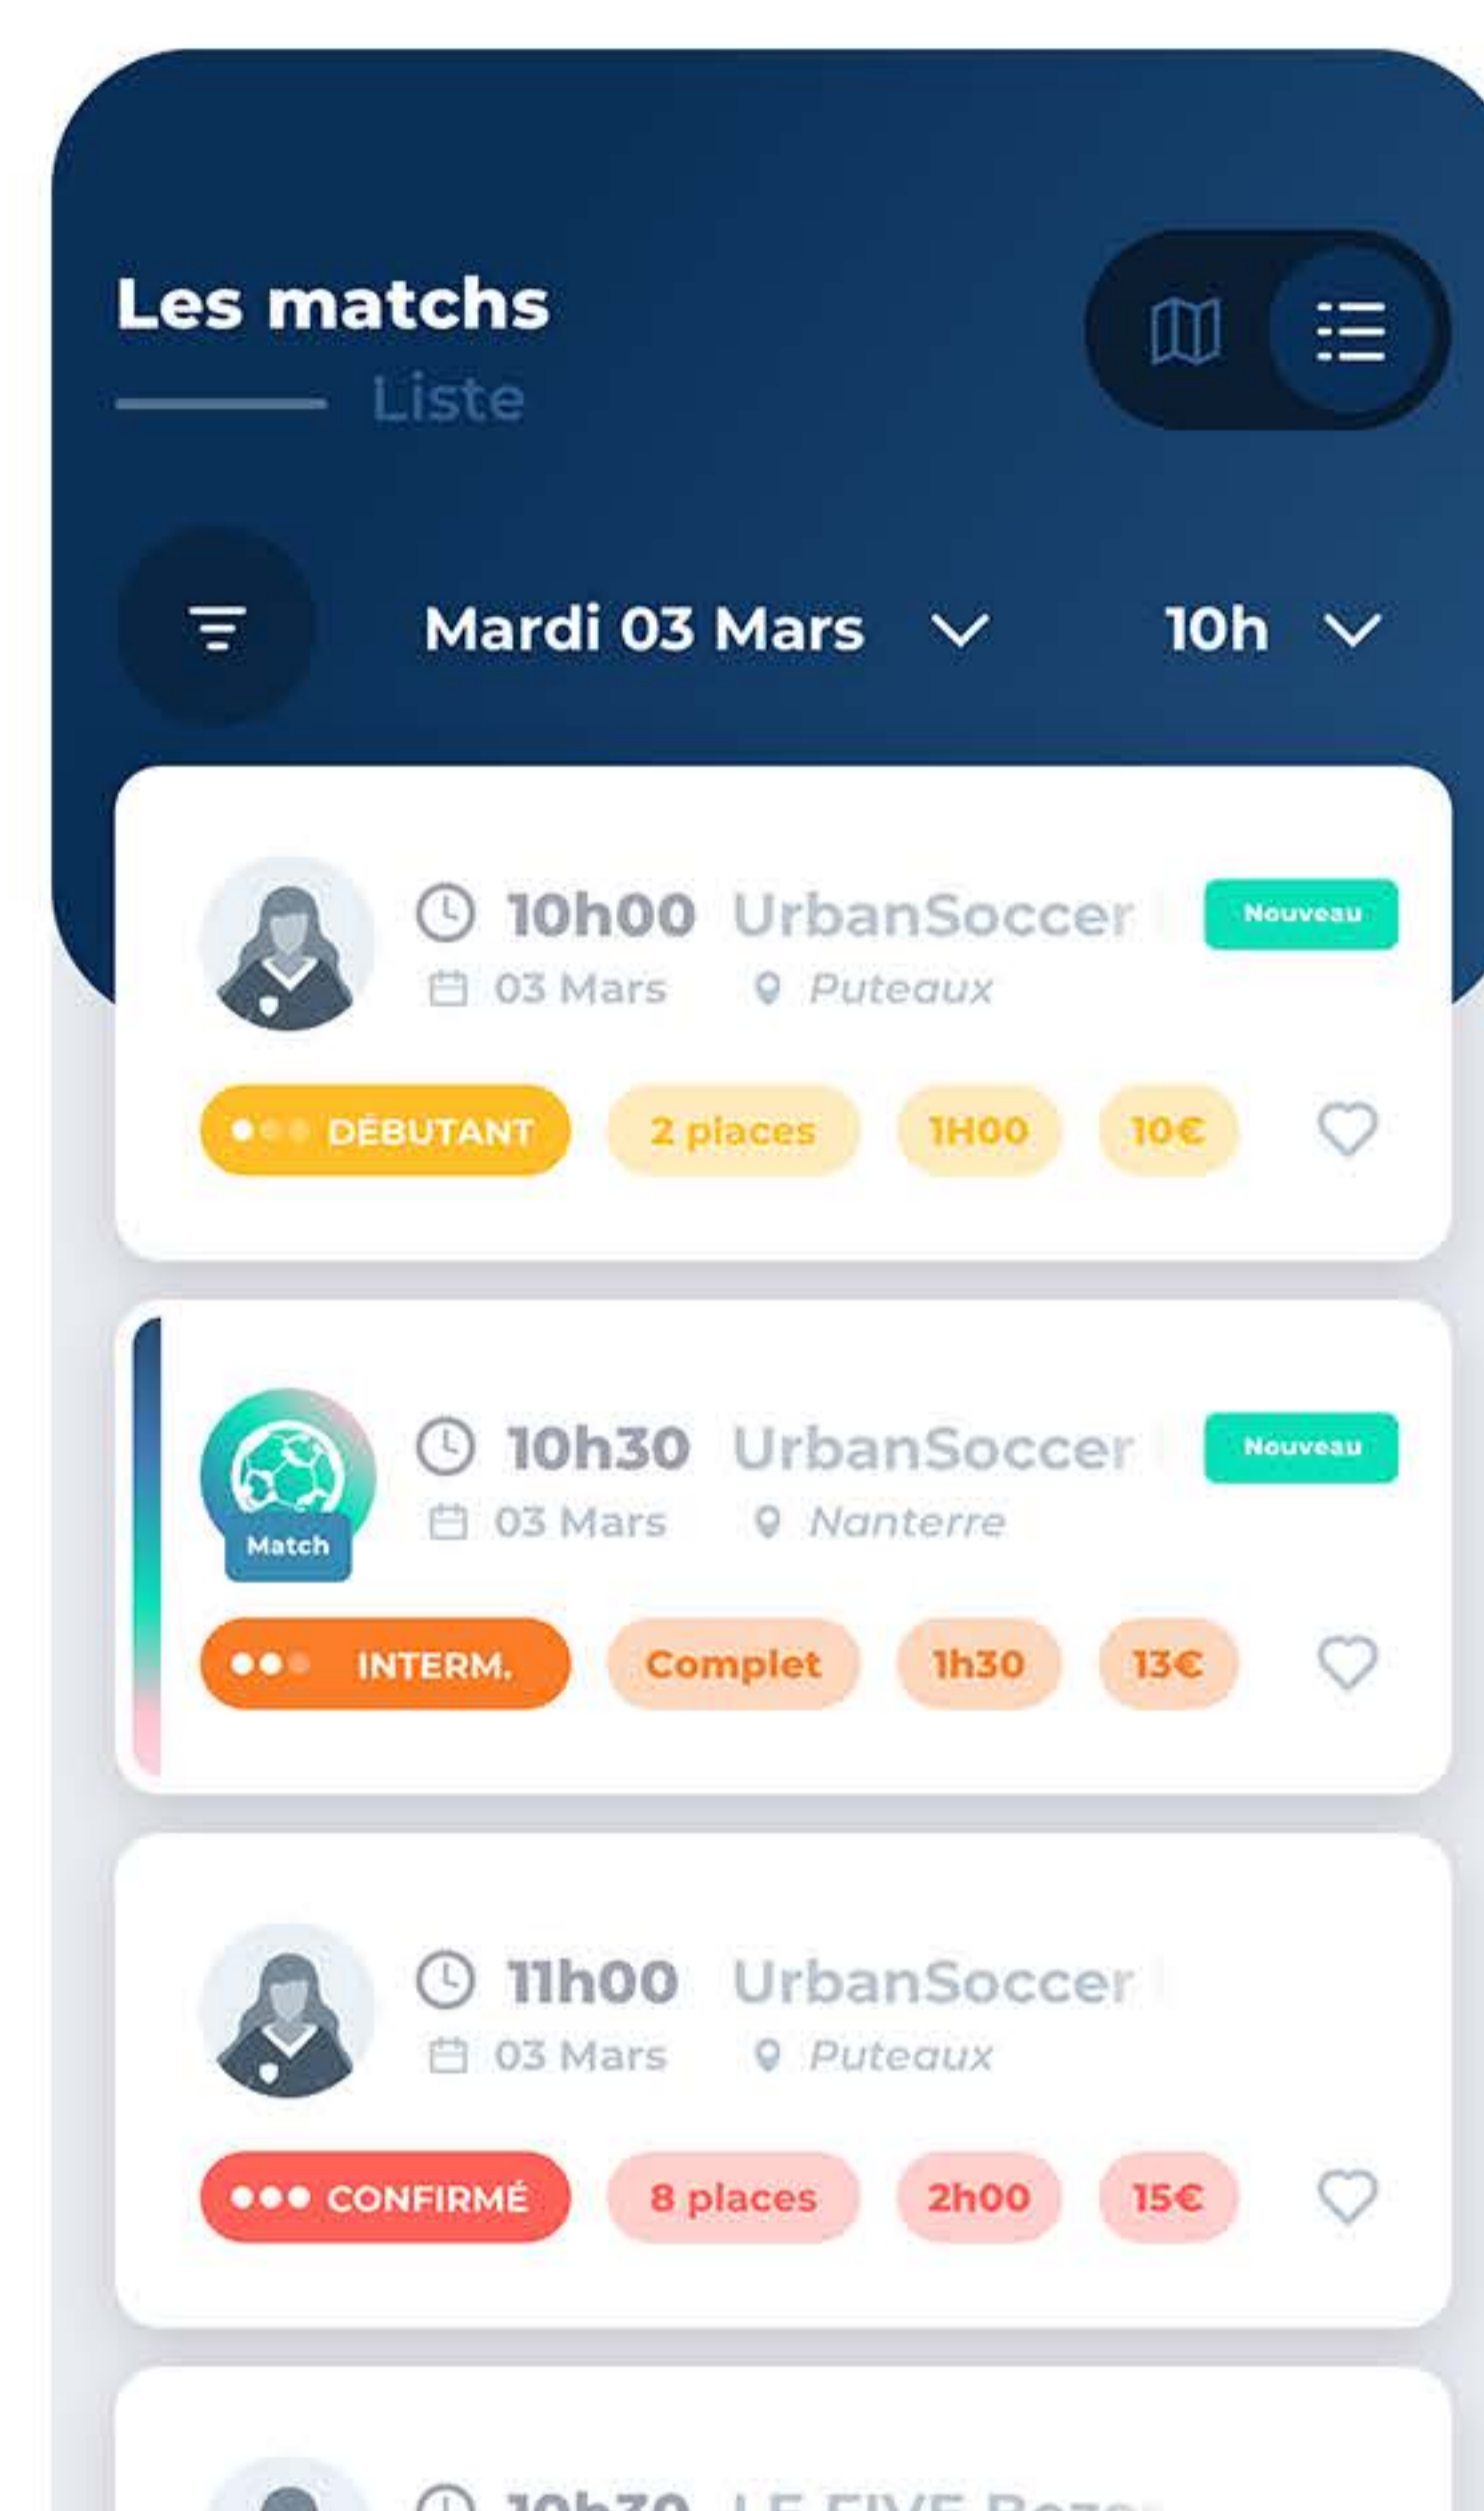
Les matchs
Liste

Mardi 03 Mars
10h

10h00 UrbanSoccer
Nouveau
03 Mars
Puteaux
DÉBUTANT
2 places
1H00
10€

Match
10h30 UrbanSoccer
Nouveau
03 Mars
Nanterre
INTERM.
Complet
1h30
13€

11h00 UrbanSoccer
03 Mars
Puteaux
CONFIRMÉ
8 places
2h00
15€

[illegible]